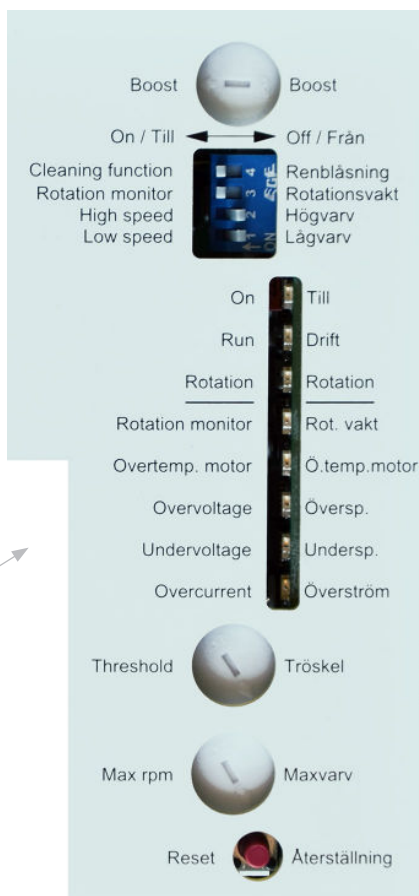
Boost
Boost

On / Till
Off / Från

Cleaning function
Rotation monitor
High speed
Low speed

4
3
2
1
ON

Renblåsning
Rotationsvakt
Högvarv
Lågvarv

On
Till

Run
Drift

Rotation
Rotation

Rotation monitor
Rot. vakt

Overtemp. motor
Ö.temp.motor

Overvoltage
Översp.

Undervoltage
Undersp.

Overcurrent
Överström

Threshold
Tröskel

Max rpm
Maxvarv

Reset
Återställning